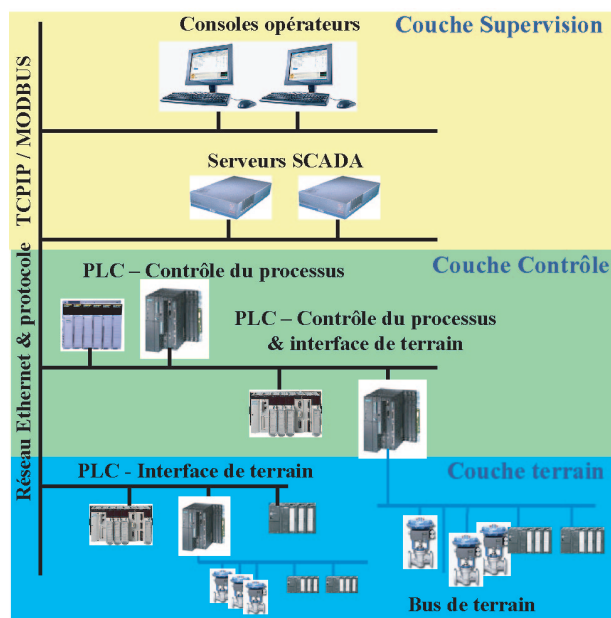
Consoles opérateurs

Couche Supervision

Serveurs SCADA

Réseau Ethernet & protocole TCPIP / MODBUS

PLC – Contrôle du processus

Couche Contrôle

PLC – Contrôle du processus & interface de terrain

PLC - Interface de terrain

Couche terrain

Bus de terrain